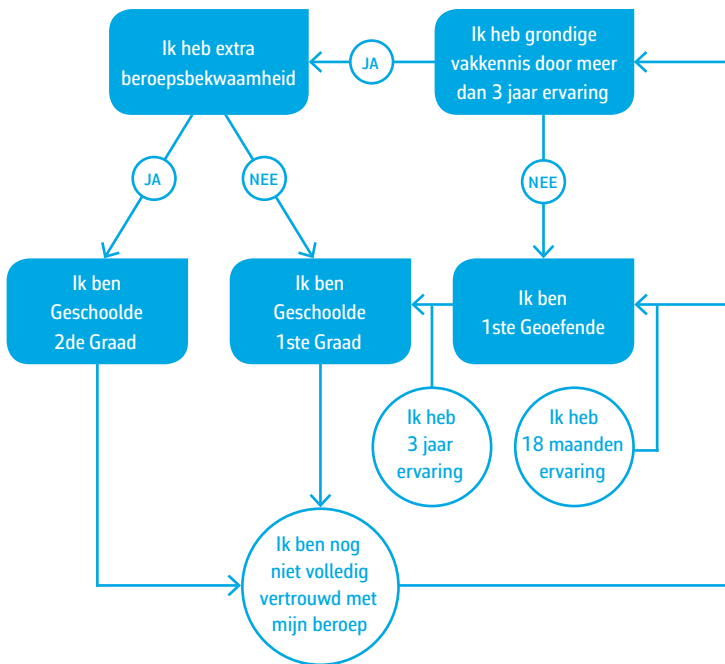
Ik heb extra beroepsbekwaamheid

JA

Ik heb grondige vakkennis door meer dan 3 jaar ervaring

JA

NEE

NEE

Ik ben Geschoolde 2de Graad

Ik ben Geschoolde 1ste Graad

Ik ben 1ste Geoefende

Ik heb 3 jaar ervaring

Ik heb 18 maanden ervaring

Ik ben nog niet volledig vertrouwd met mijn beroep